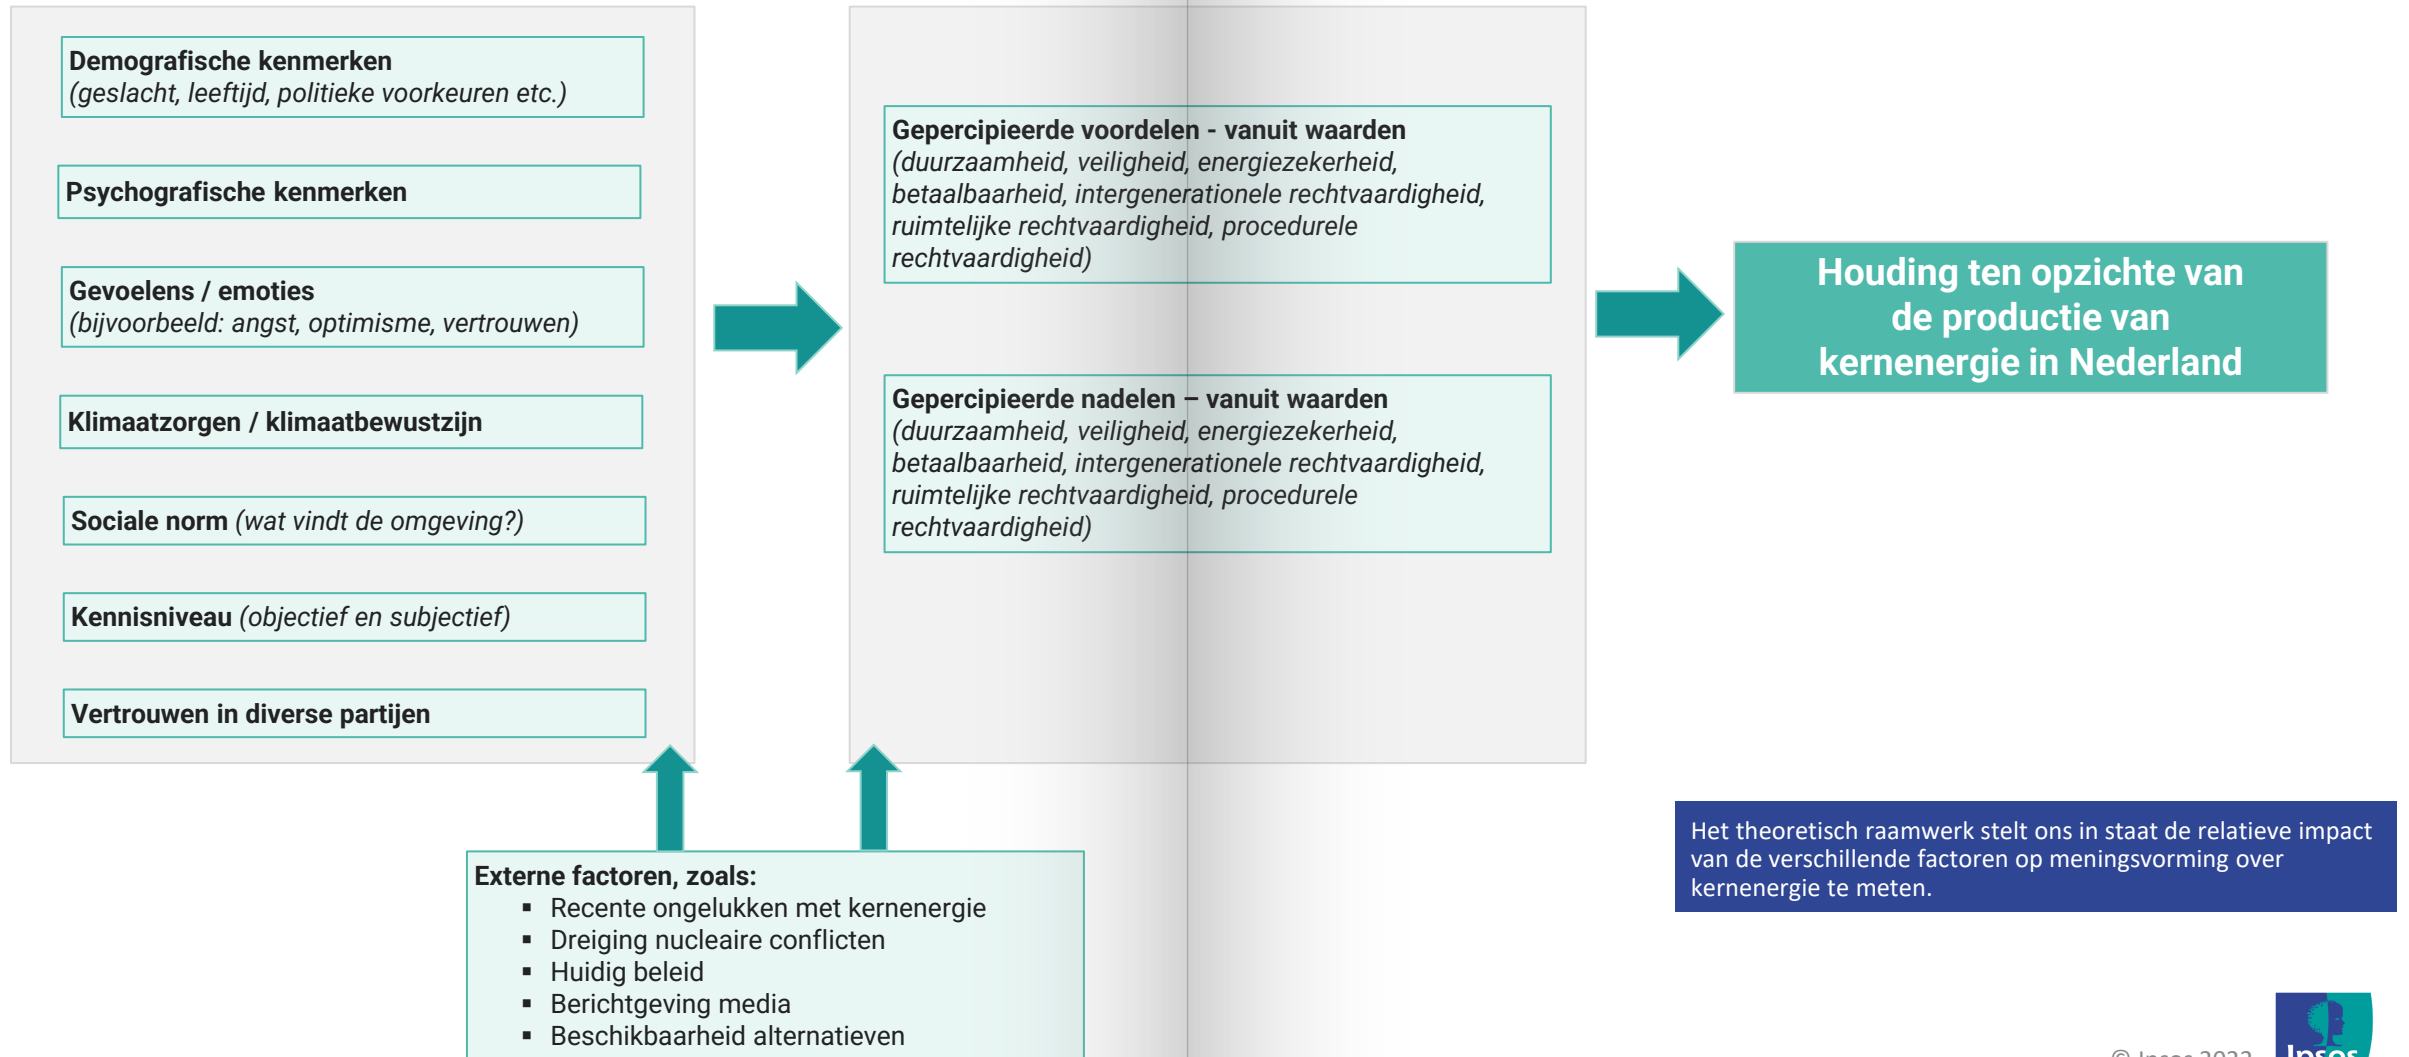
**Demografische kenmerken**
*(geslacht, leeftijd, politieke voorkeuren etc.)*

**Psychografische kenmerken**

**Gevoelens / emoties**
*(bijvoorbeeld: angst, optimisme, vertrouwen)*

**Klimaatzorgen / klimaatbewustzijn**

**Sociale norm** *(wat vindt de omgeving?)*

**Kennisniveau** *(objectief en subjectief)*

**Vertrouwen in diverse partijen**

**Gepercipieerde voordelen - vanuit waarden**
*(duurzaamheid, veiligheid, energiezekerheid, betaalbaarheid, intergenerationele rechtvaardigheid, ruimtelijke rechtvaardigheid, procedurele rechtvaardigheid)*

**Gepercipieerde nadelen – vanuit waarden**
*(duurzaamheid, veiligheid, energiezekerheid, betaalbaarheid, intergenerationele rechtvaardigheid, ruimtelijke rechtvaardigheid, procedurele rechtvaardigheid)*

**Houding ten opzichte van de productie van kernenergie in Nederland**

**Externe factoren, zoals:**
- Recente ongelukken met kernenergie
- Dreiging nucleaire conflicten
- Huidig beleid
- Berichtgeving media
- Beschikbaarheid alternatieven

Het theoretisch raamwerk stelt ons in staat de relatieve impact van de verschillende factoren op meningsvorming over kernenergie te meten.

© Ipsos 2022

Ipsos